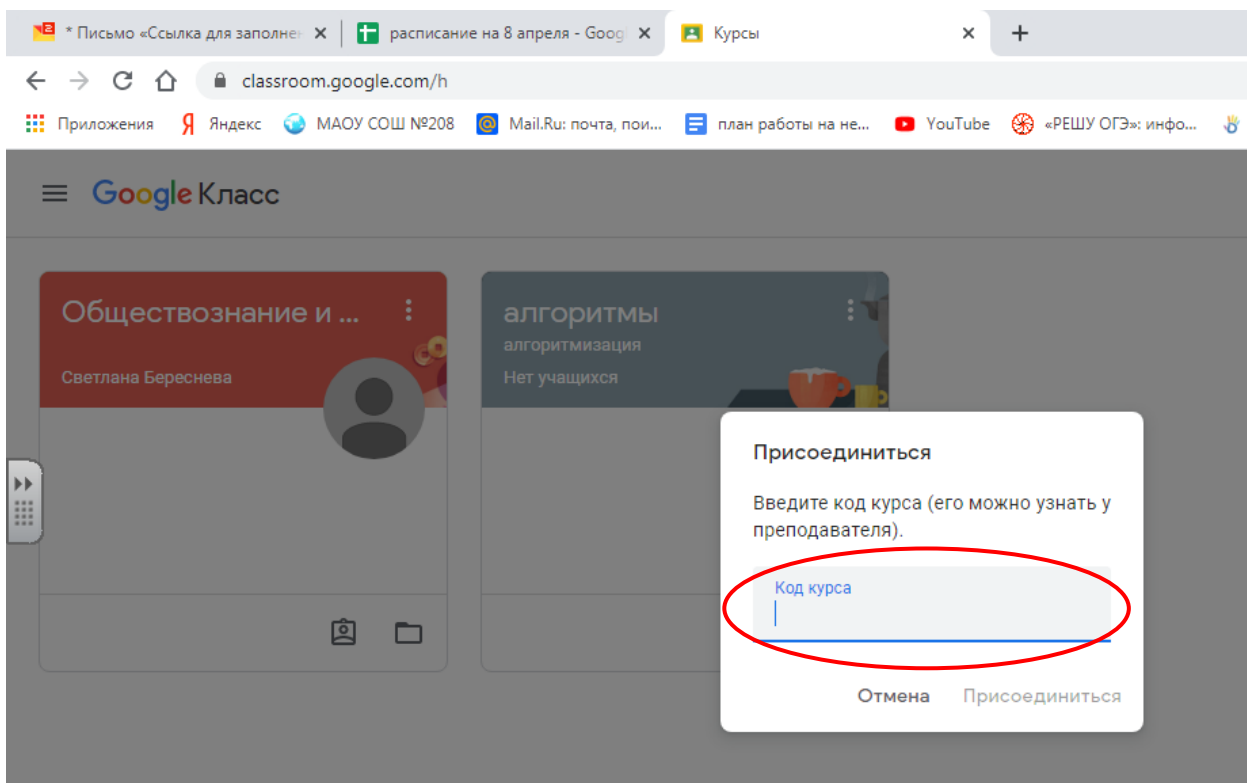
* Письмо «Ссылка для заполнен ×
расписание на 8 апреля - Goog ×
Курсы ×
+

classroom.google.com/h

Приложения
Яндекс
МАОУ СОШ №208
Mail.Ru: почта, пои...
план работы на не...
YouTube
«РЕШУ ОГЭ»: инфо...

Google Класс

Обществознание и ...
Светлана Береснева

алгоритмы
алгоритмизация
Нет учащихся

Присоединиться

Введите код курса (его можно узнать у преподавателя).

Код курса

Отмена
Присоединиться